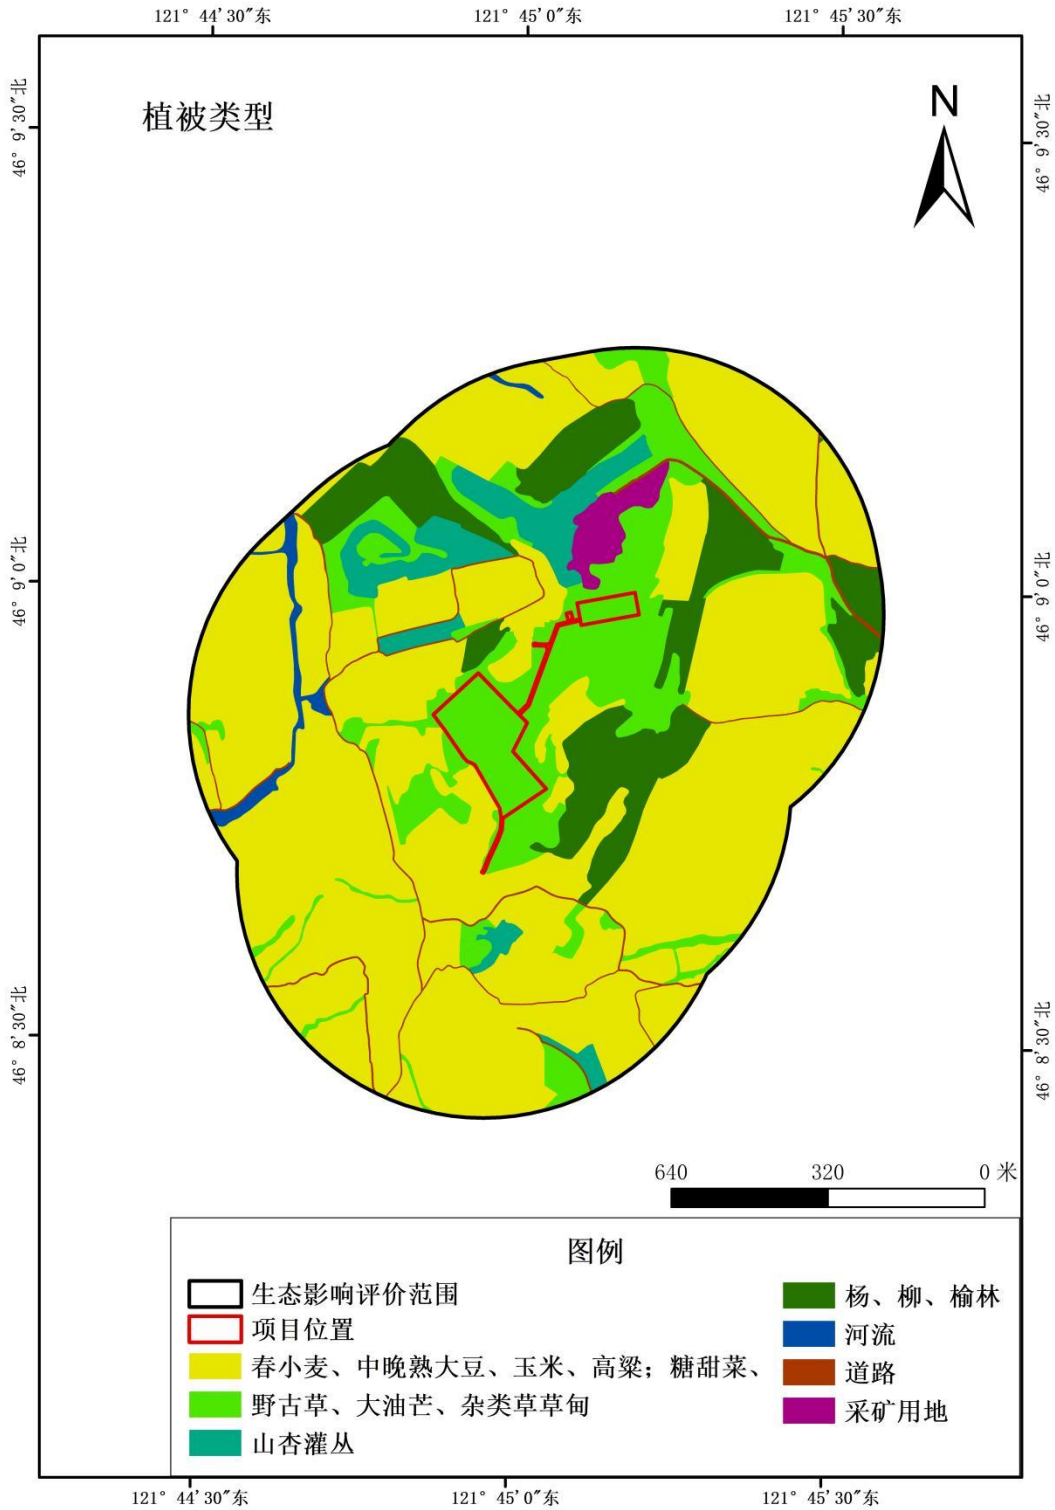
121° 44′30″东
121° 45′0″东
121° 45′30″东

46° 9′30″北
46° 9′0″北
46° 8′30″北

46° 9′30″北
46° 9′0″北
46° 8′30″北

植被类型

N

640
320
0 米

图例

生态影响评价范围
项目位置
春小麦、中晚熟大豆、玉米、高粱；糖甜菜、
野古草、大油芒、杂类草草甸
山杏灌丛
杨、柳、榆林
河流
道路
采矿用地

121° 44′30″东
121° 45′0″东
121° 45′30″东